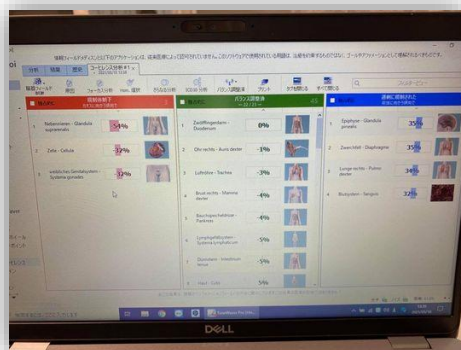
分析
コーエレンス分析
機能低下
バランス調整済
過剰に増幅された

Nebennieren - Glandula suprarenalis
-54%
Zelle - Cellula
-37%
weibliches Genitalsystem - Systema genitale
-32%

Zwölffingerdarm - Duodenum
0%
Ohr rechts - Auris dexter
-1%
Luftröhre - Trachea
-3%
Brust rechts - Mamma dexter
-4%
Bauchspeicheldrüse - Pankreas
-4%
Lymphgefäßsystem - Systema lymphaticum
-5%
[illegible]
-5%
Herz - Cor
-5%

Symphyse - Glandula pinealis
35%
Zwerchfell - Diaphragma
35%
Lunge rechts - Pulmo dexter
34%
Blutsystem - Sanguis
32%

DELL